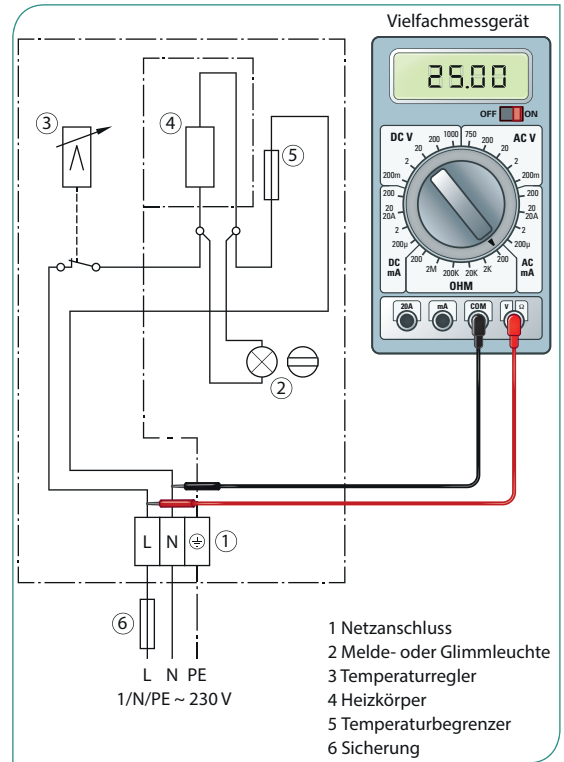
Vielfachmessgerät

25.00

OFF ON

DC V
1000
750
AC V
200
200
20
2
200m
200
20
20A
2
200μ
DC mA
200
2M
200K
20K
2K
200
20
20A
2
200μ
AC mA
OHM

20A
mA
COM
V Ω

3

4

5

2

L N ⏚ 1

6

L N PE
1/N/PE ~ 230 V

1 Netzanschluss
2 Melde- oder Glimmleuchte
3 Temperaturregler
4 Heizkörper
5 Temperaturbegrenzer
6 Sicherung